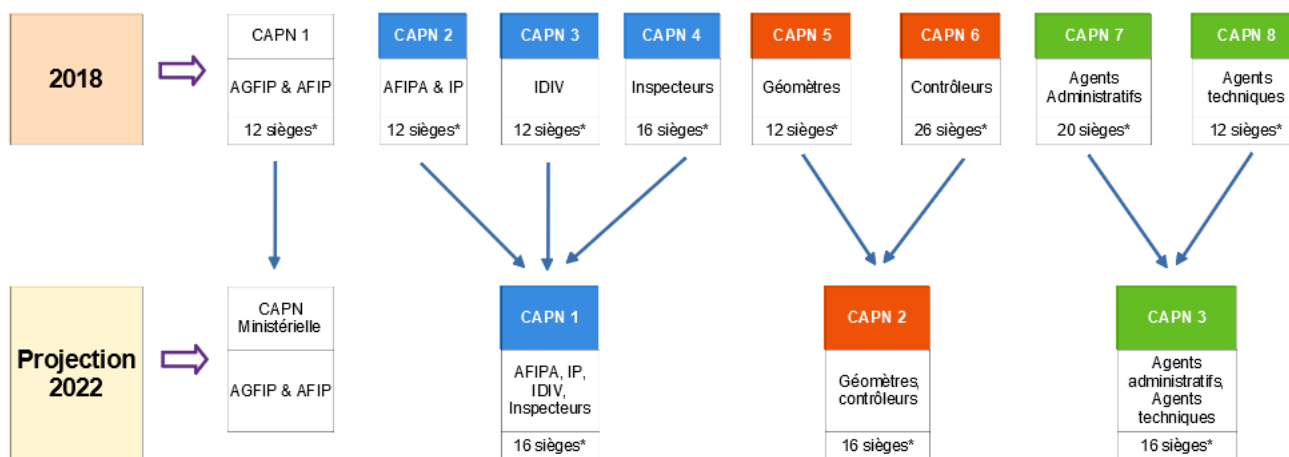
2018

CAPN 1
AGFIP & AFIP
12 sièges*

CAPN 2
AFIPA & IP
12 sièges*

CAPN 3
IDIV
12 sièges*

CAPN 4
Inspecteurs
16 sièges*

CAPN 5
Géomètres
12 sièges*

CAPN 6
Contrôleurs
26 sièges*

CAPN 7
Agents Administratifs
20 sièges*

CAPN 8
Agents techniques
12 sièges*

Projection 2022

CAPN Ministérielle
AGFIP & AFIP

CAPN 1
AFIPA, IP, IDIV, Inspecteurs
16 sièges*

CAPN 2
Géomètres, contrôleurs
16 sièges*

CAPN 3
Agents administratifs, Agents techniques
16 sièges*